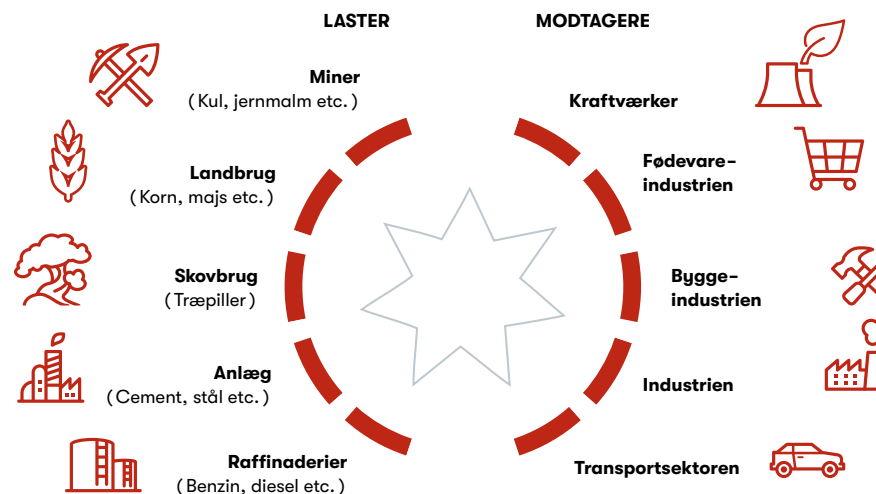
LASTER

MODTAGERE

Miner
( Kul, jernmalm etc. )

Landbrug
( Korn, majs etc. )

Skovbrug
( Træpiller )

Anlæg
( Cement, stål etc. )

Raffinaderier
( Benzin, diesel etc. )

Kraftværker

Fødevareindustrien

Byggeindustrien

Industrien

Transportsektoren